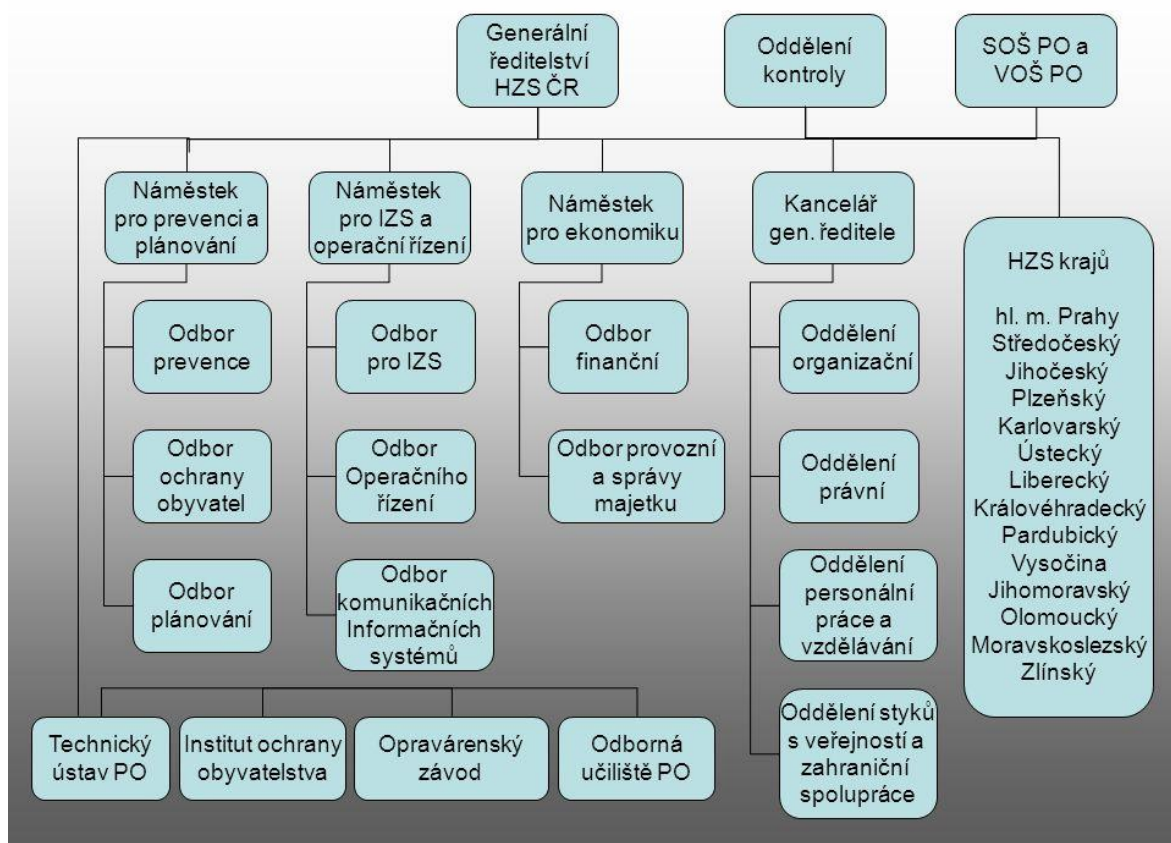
Generální ředitelství HZS ČR

Oddělení kontroly

SOŠ PO a VOŠ PO

Náměstek pro prevenci a plánování

Odbor prevence

Odbor ochrany obyvatel

Odbor plánování

Náměstek pro IZS a operační řízení

Odbor pro IZS

Odbor Operačního řízení

Odbor komunikačních Informačních systémů

Náměstek pro ekonomiku

Odbor finanční

Odbor provozní a správy majetku

Kancelář gen. ředitele

Oddělení organizační

Oddělení právní

Oddělení personální práce a vzdělávání

Oddělení styků s veřejností a zahraniční spolupráce

HZS krajů

hl. m. Prahy
Středočeský
Jihočeský
Plzeňský
Karlovarský
Ústecký
Liberecký
Královéhradecký
Pardubický
Vysočina
Jihomoravský
Olomoucký
Moravskoslezský
Zlínský

Technický ústav PO

Institut ochrany obyvatelstva

Opravárenský závod

Odborná učiliště PO